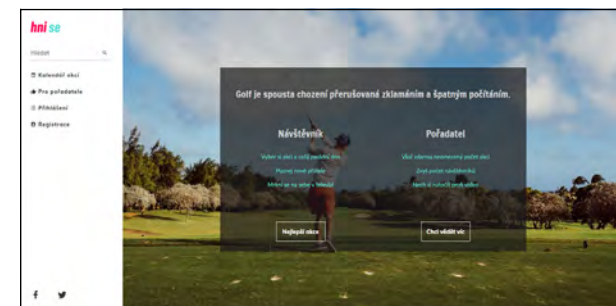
hni se

Hledat

Kalendář akcí

Pro pořadatele

Přihlášení

Registrace

Golf je spousta chození přerušovaná zklamáním a špatným počítáním.

Návštěvník

Vyber si akci z celé nabídky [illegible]

Plánuj nové zážitky

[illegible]

Nejlepší akce

Pořadatel

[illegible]

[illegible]

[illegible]

Chci vědět víc